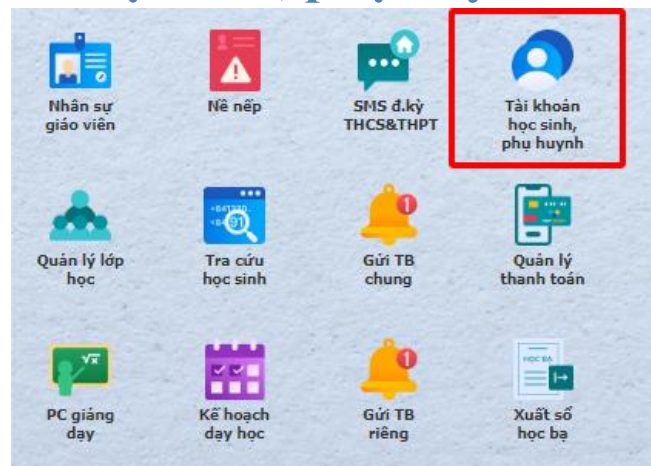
Nhân sự giáo viên

Nề nếp

SMS đ.ký THCS&THPT

Tài khoản học sinh, phụ huynh

Quản lý lớp học

Tra cứu học sinh

Gửi TB chung

Quản lý thanh toán

PC giảng dạy

Kế hoạch dạy học

Gửi TB riêng

Xuất sổ học bạ